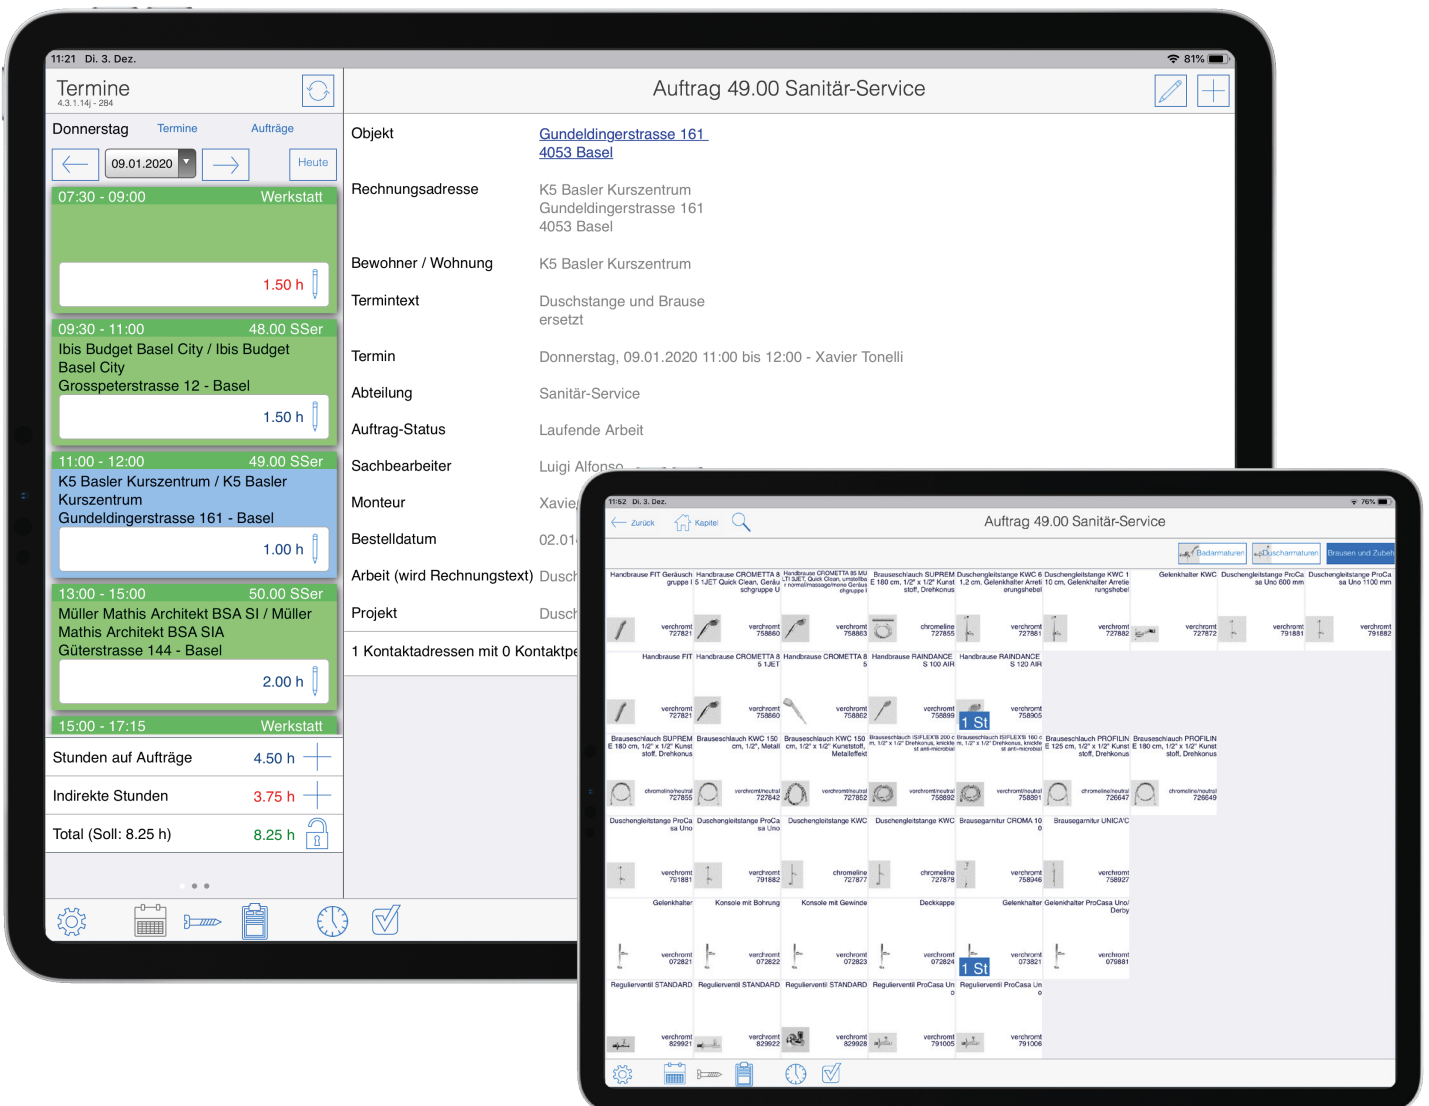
11:21 Di. 3. Dez.

81%

Termine
4.3.1.14j - 284

Donnerstag Termine Aufträge

09.01.2020 Heute

07:30 - 09:00 Werkstatt

1.50 h

09:30 - 11:00 48.00 SSer
Ibis Budget Basel City / Ibis Budget Basel City
Grosspeterstrasse 12 - Basel

1.50 h

11:00 - 12:00 49.00 SSer
K5 Basler Kurszentrum / K5 Basler Kurszentrum
Gundeldingerstrasse 161 - Basel

1.00 h

13:00 - 15:00 50.00 SSer
Müller Mathis Architekt BSA SI / Müller Mathis Architekt BSA SIA
Güterstrasse 144 - Basel

2.00 h

15:00 - 17:15 Werkstatt

Stunden auf Aufträge 4.50 h

Indirekte Stunden 3.75 h

Total (Soll: 8.25 h) 8.25 h

Auftrag 49.00 Sanitär-Service

Objekt Gundeldingerstrasse 161
4053 Basel

Rechnungsadresse K5 Basler Kurszentrum
Gundeldingerstrasse 161
4053 Basel

Bewohner / Wohnung K5 Basler Kurszentrum

Termintext Duschstange und Brause ersetzt

Termin Donnerstag, 09.01.2020 11:00 bis 12:00 - Xavier Tonelli

Abteilung Sanitär-Service

Auftrag-Status Laufende Arbeit

Sachbearbeiter Luigi Alfonso

Monteur Xavie

Bestelldatum 02.01

Arbeit (wird Rechnungstext) Dusch

Projekt Dusch

1 Kontaktadressen mit 0 Kontaktpe

11:52 Di. 3. Dez.

76%

Zurück Kapitel

Auftrag 49.00 Sanitär-Service

Badarmaturen Duscharmaturen Brausen und Zubeh

Handbrause FIT Geräusch gruppe I
verchromt 727821

Handbrause CROMETTA 85 1JET Quick Clean, Geräuschgruppe U
verchromt 758860

Handbrause CROMETTA 85 MULTI 3JET, Quick Clean
verchromt 758863

Brauseschlauch SUPREM E 180 cm, 1/2" x 1/2" Kunststoff, Drehkonus
chromeline 727855

Duschengleitstange KWC 61,2 cm, Gelenkhalter Arretierungshebel
verchromt 727881

Duschengleitstange KWC 110 cm, Gelenkhalter Arretierungshebel
verchromt 727882

Gelenkhalter KWC
verchromt 727872

Duschengleitstange ProCasa Uno 600 mm
verchromt 791881

Duschengleitstange ProCasa Uno 1100 mm
verchromt 791882

Handbrause FIT
verchromt 727821

Handbrause CROMETTA 85 1JET
verchromt 758860

Handbrause CROMETTA 85
verchromt 758862

Handbrause RAINDANCE S 100 AIR
verchromt 758899

Handbrause RAINDANCE S 120 AIR
verchromt 758905

1 St

Brauseschlauch SUPREM E 180 cm, 1/2" x 1/2" Kunststoff, Drehkonus
chromeline/neutral 727855

Brauseschlauch KWC 150 cm, 1/2" x 1/2", Metall
verchromt/neutral 727842

Brauseschlauch KWC 150 cm, 1/2" x 1/2" Kunststoff, Metalleffekt
verchromt/neutral 727852

verchromt/neutral 758892

verchromt/neutral 758891

Brauseschlauch PROFILIN E 125 cm, 1/2" x 1/2" Kunststoff, Drehkonus
chromeline/neutral 726647

Brauseschlauch PROFILIN E 180 cm, 1/2" x 1/2" Kunststoff, Drehkonus
chromeline/neutral 726649

Duschengleitstange ProCasa Uno
verchromt 791881

Duschengleitstange ProCasa Uno
verchromt 791882

Duschengleitstange KWC
chromeline 727877

Duschengleitstange KWC
chromeline 727878

Brausegarnitur CROMA 100
verchromt 758946

Brausegarnitur UNICA'C
verchromt 758927

Gelenkhalter
verchromt 072821

Konsole mit Bohrung
verchromt 072822

Konsole mit Gewinde
verchromt 072823

Deckkappe
verchromt 072824

1 St

Gelenkhalter
verchromt 073821

Gelenkhalter ProCasa Uno/Derby
verchromt 079881

Regulierventil STANDARD
verchromt 829921

Regulierventil STANDARD
verchromt 829922

Regulierventil STANDARD
verchromt 829928

Regulierventil ProCasa Uno
verchromt 791005

Regulierventil ProCasa Uno
verchromt 791006